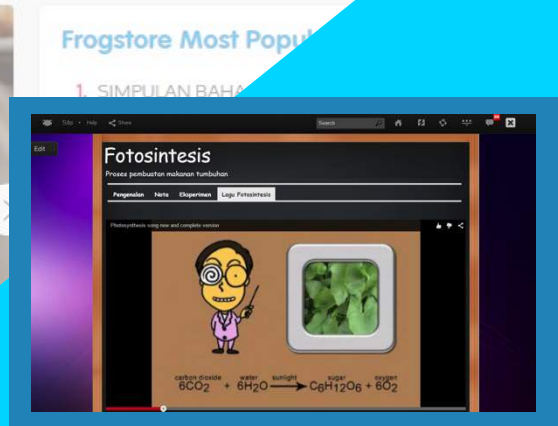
Frogstore Most Popul

1. SIMPULAN BAHA

Tido • Help Share

Search

Edit

Fotosintesis

Proses pembuatan makanan tumbuhan

Pengenalan Nota Eksperimen Lagu Fotosintesis

Photosynthesis song new and complete version

carbon dioxide water sunlight sugar oxygen

$6CO_2 + 6H_2O \xrightarrow{} C_6H_{12}O_6 + 6O_2$